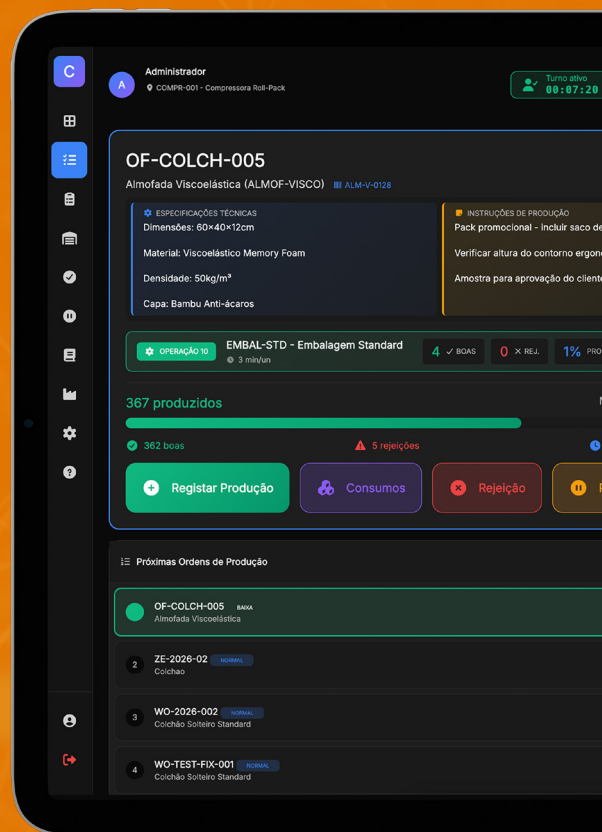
C

A

Administrador

COMPR-001 - Compressora Roll-Pack

Turno ativo
00:07:20

OF-COLCH-005

Almofada Viscoelástica (ALMOF-VISCO) ALM-V-0128

ESPECIFICAÇÕES TÉCNICAS

Dimensões: 60×40×12cm

Material: Viscoelástico Memory Foam

Densidade: 50kg/m³

Capa: Bambu Anti-ácaros

INSTRUÇÕES DE PRODUÇÃO

Pack promocional - incluir saco de

Verificar altura do contorno ergono

Amostra para aprovação do cliente

OPERAÇÃO 10

EMBAL-STD - Embalagem Standard

3 min/un

4 ✓ BOAS

0 ✕ REJ.

1% PRO

367 produzidos

362 boas

5 rejeições

Registar Produção

Consumos

Rejeição

Próximas Ordens de Produção

OF-COLCH-005 BAIXA
Almofada Viscoelástica

2 ZE-2026-02 NORMAL
Colchao

3 WO-2026-002 NORMAL
Colchão Solteiro Standard

4 WO-TEST-FIX-001 NORMAL
Colchão Solteiro Standard